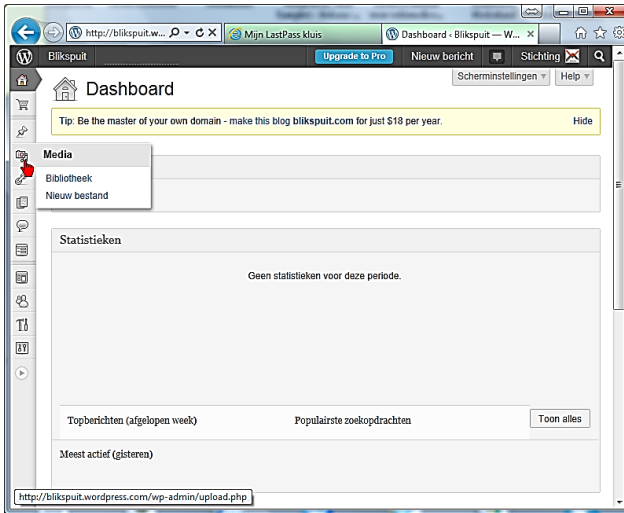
http://blikspuit.w... Mijn LastPass kluis Dashboard ‹ Blikspuit — W...

Blikspuit Upgrade to Pro Nieuw bericht Stichting

Dashboard

Scherminstellingen Help

Tip: Be the master of your own domain - make this blog blikspuit.com for just $18 per year. Hide

Media

Bibliotheek

Nieuw bestand

Statistieken

Geen statistieken voor deze periode.

Topberichten (afgelopen week) Populairste zoekopdrachten Toon alles

Meest actief (gisteren)

http://blikspuit.wordpress.com/wp-admin/upload.php